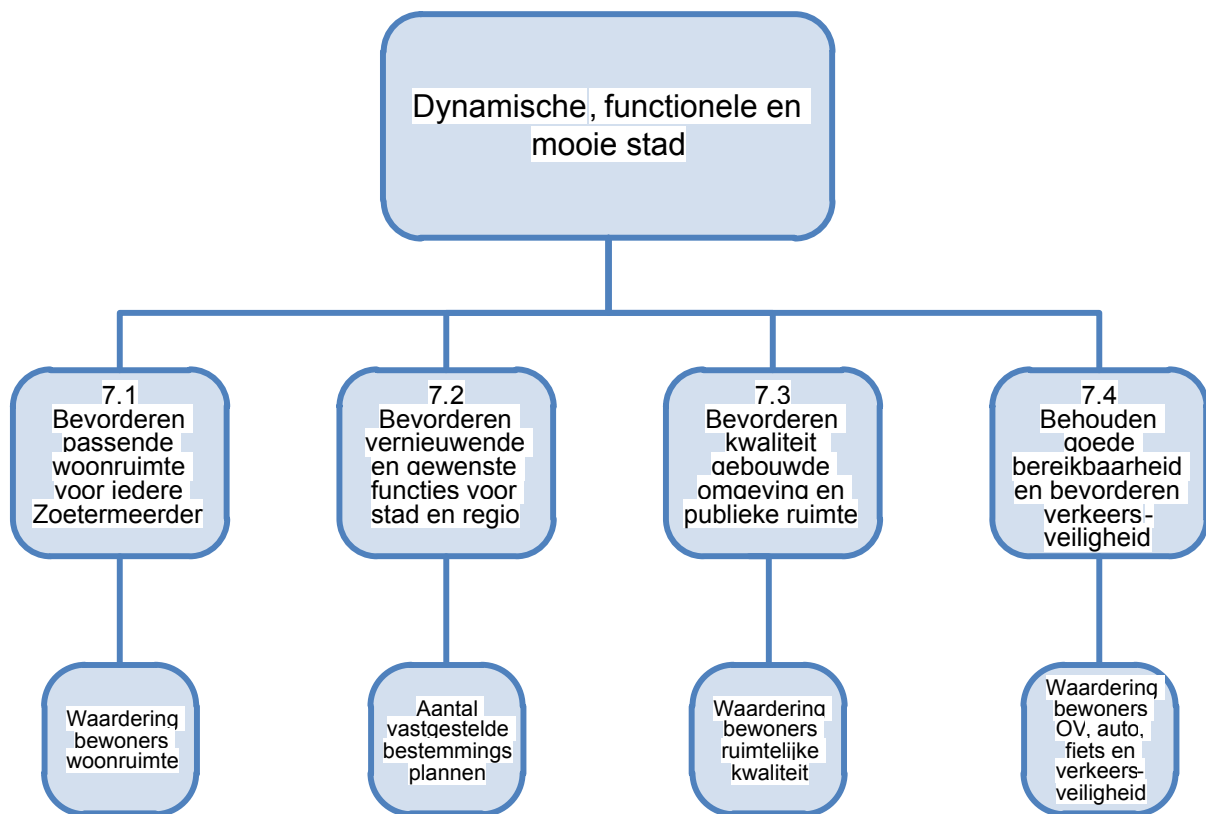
Dynamische, functionele en mooie stad

7.1
Bevorderen passende woonruimte voor iedere Zoetermeerder

7.2
Bevorderen vernieuwende en gewenste functies voor stad en regio

7.3
Bevorderen kwaliteit gebouwde omgeving en publieke ruimte

7.4
Behouden goede bereikbaarheid en bevorderen verkeers-veiligheid

Waardering bewoners woonruimte

Aantal vastgestelde bestemmingsplannen

Waardering bewoners ruimtelijke kwaliteit

Waardering bewoners OV, auto, fiets en verkeers-veiligheid